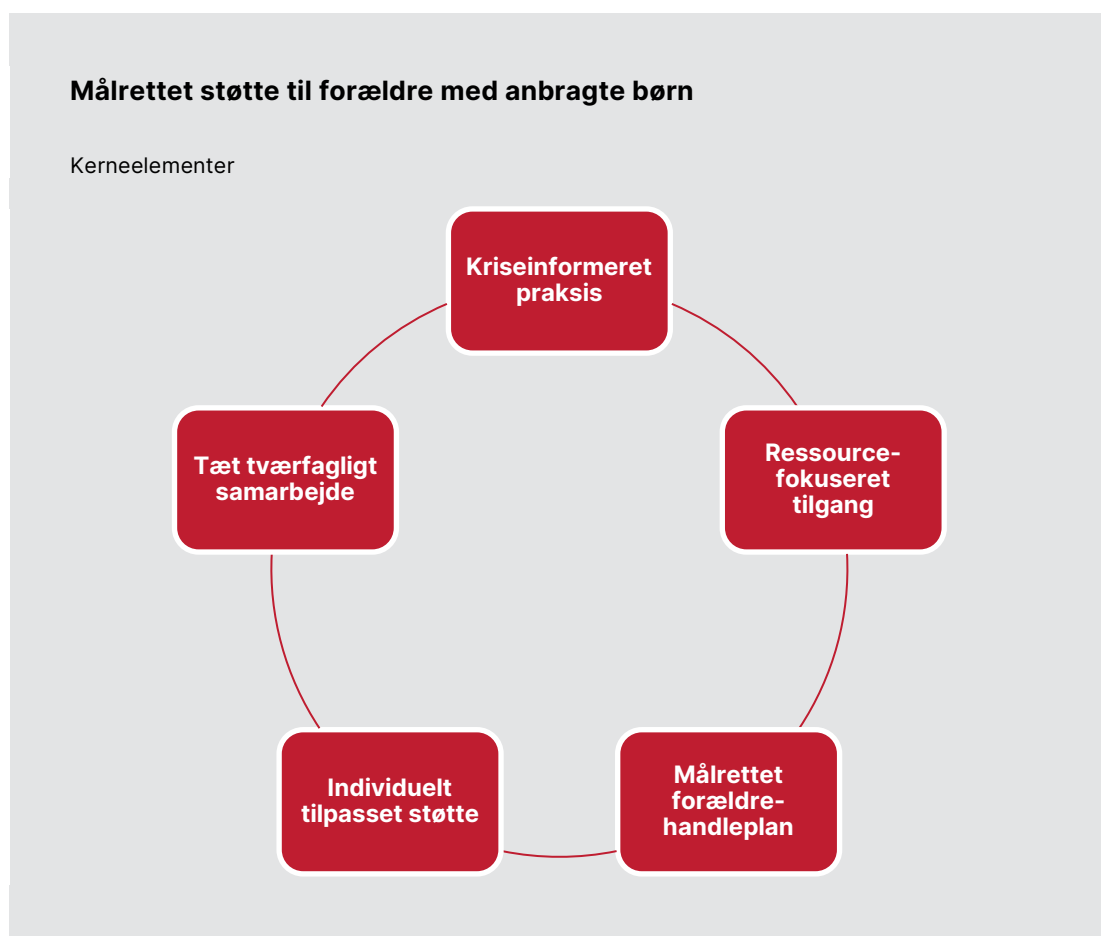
**Målrettet støtte til forældre med anbragte børn**

Kerneelementer

Kriseinformeret praksis

Ressourcefokuseret tilgang

Målrettet forældrehandleplan

Individuelt tilpasset støtte

Tæt tværfagligt samarbejde